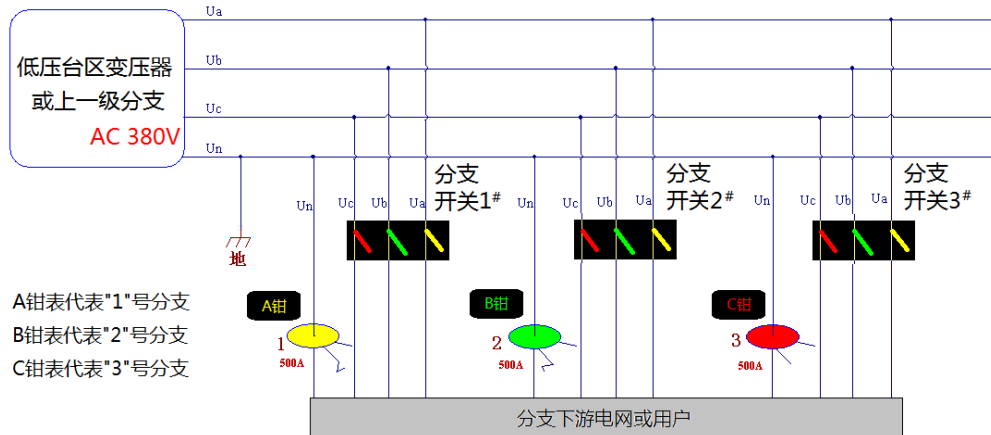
低压台区变压器或上一级分支
AC 380V

Ua
Ub
Uc
Un

地

Un Uc Ub Ua
分支开关1#

Un Uc Ub Ua
分支开关2#

Un Uc Ub Ua
分支开关3#

A钳表代表"1"号分支
B钳表代表"2"号分支
C钳表代表"3"号分支

A钳
1
500A

B钳
2
500A

C钳
3
500A

分支下游电网或用户